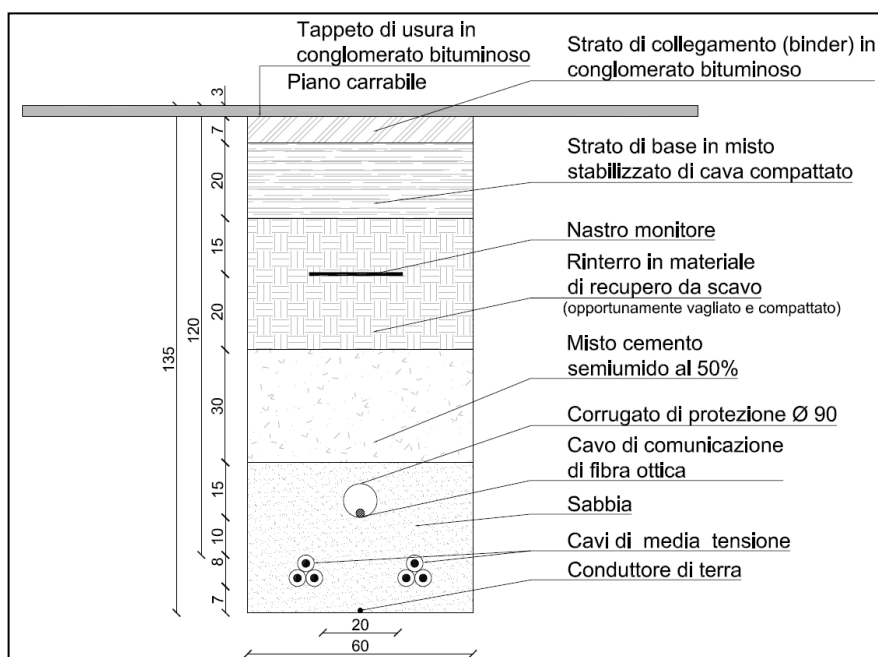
Tappeto di usura in conglomerato bituminoso

Strato di collegamento (binder) in conglomerato bituminoso

Piano carrabile

Strato di base in misto stabilizzato di cava compattato

Nastro monitore

Rinterro in materiale di recupero da scavo
(opportunamente vagliato e compattato)

Misto cemento semiumido al 50%

Corrugato di protezione Ø 90

Cavo di comunicazione di fibra ottica

Sabbia

Cavi di media tensione

Conduttore di terra

3
7
20
15
20
30
15
10
8
7
120
135
20
60